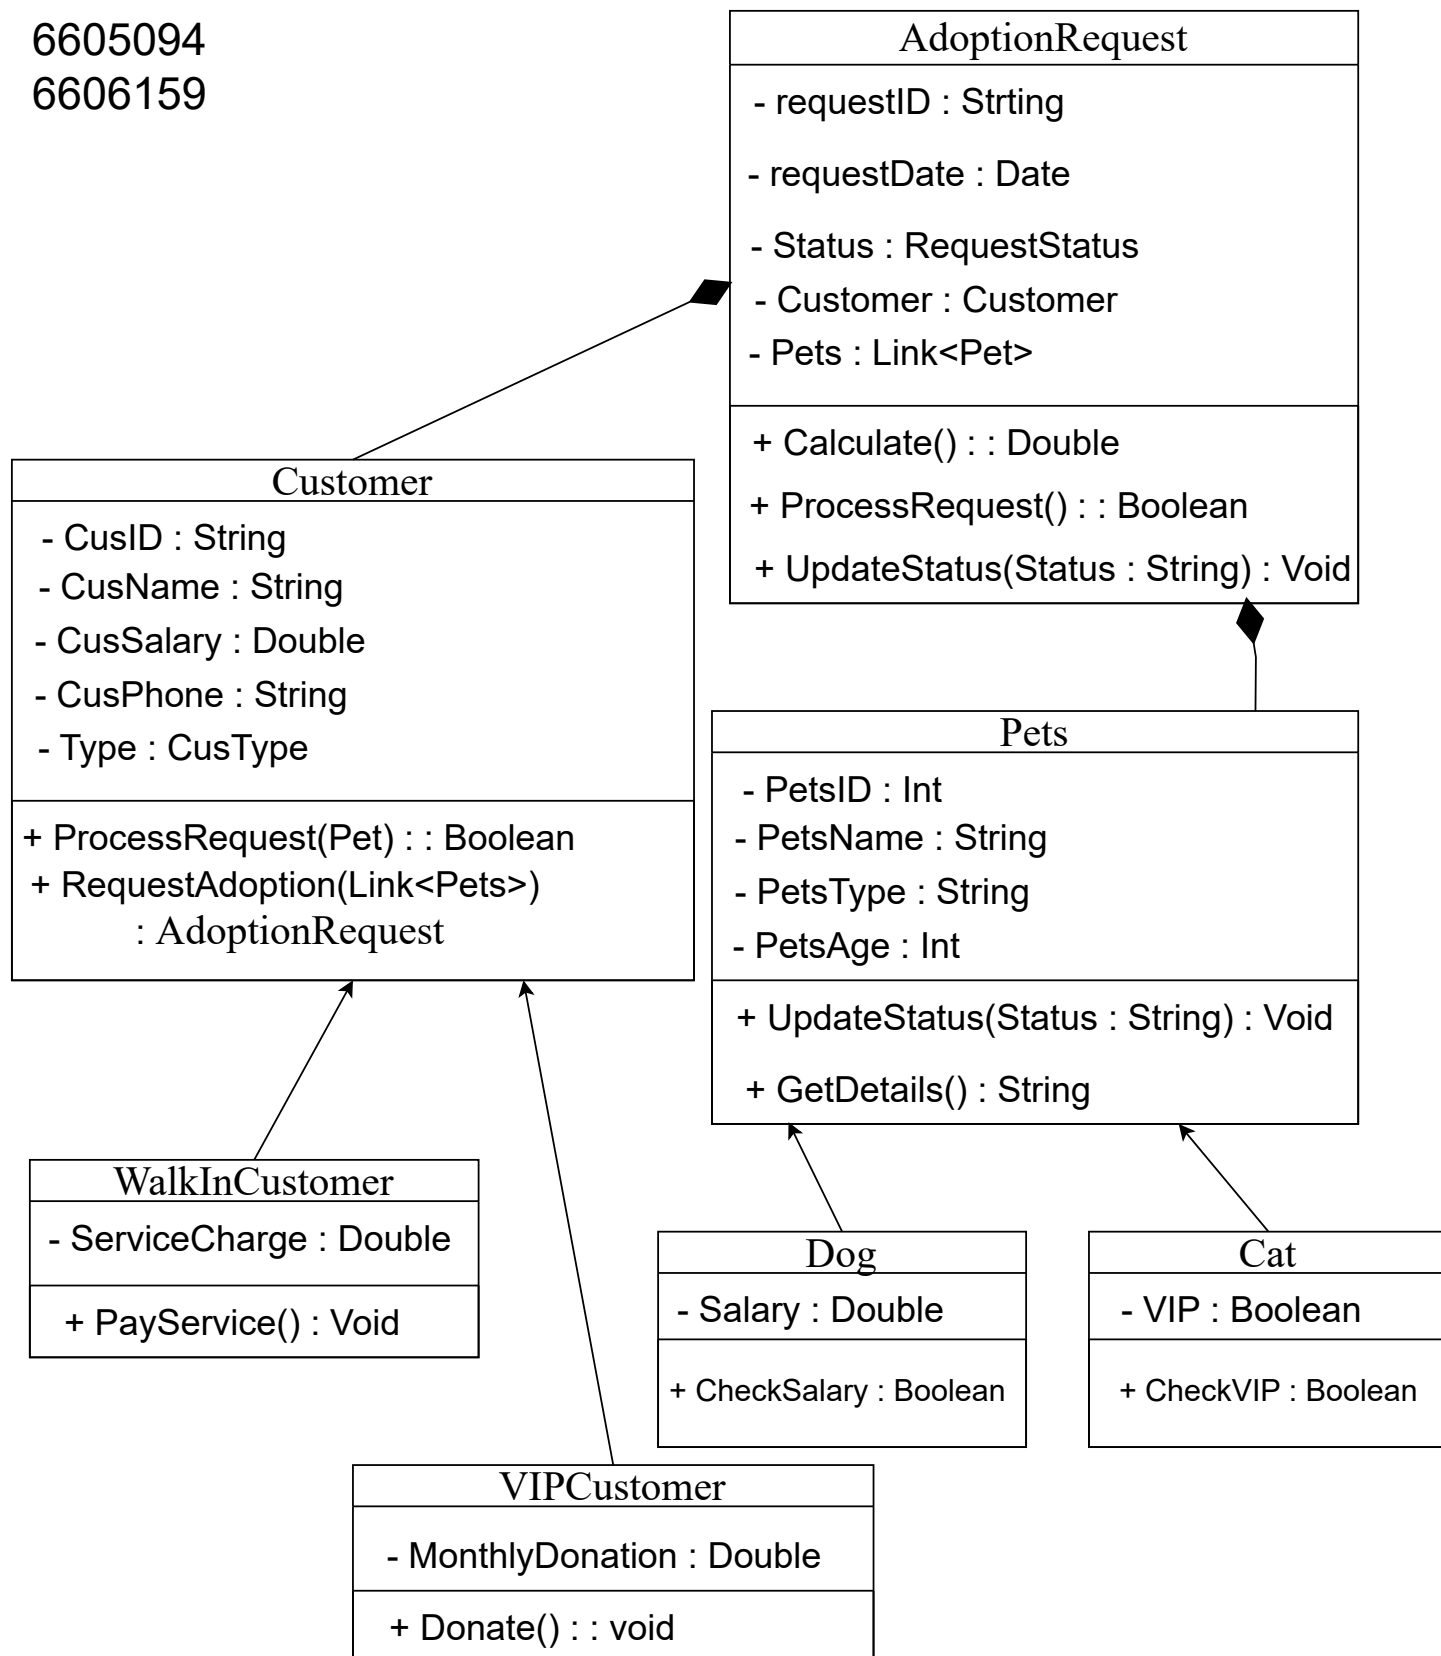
6605094
6606159

AdoptionRequest
- requestID : Strting
- requestDate : Date
- Status : RequestStatus
- Customer : Customer
- Pets : Link<Pet>
+ Calculate() : : Double
+ ProcessRequest() : : Boolean
+ UpdateStatus(Status : String) : Void

Customer
- CusID : String
- CusName : String
- CusSalary : Double
- CusPhone : String
- Type : CusType
+ ProcessRequest(Pet) : : Boolean
+ RequestAdoption(Link<Pets>) : AdoptionRequest

Pets
- PetsID : Int
- PetsName : String
- PetsType : String
- PetsAge : Int
+ UpdateStatus(Status : String) : Void
+ GetDetails() : String

WalkInCustomer
- ServiceCharge : Double
+ PayService() : Void

Dog
- Salary : Double
+ CheckSalary : Boolean

Cat
- VIP : Boolean
+ CheckVIP : Boolean

VIPCustomer
- MonthlyDonation : Double
+ Donate() : : void